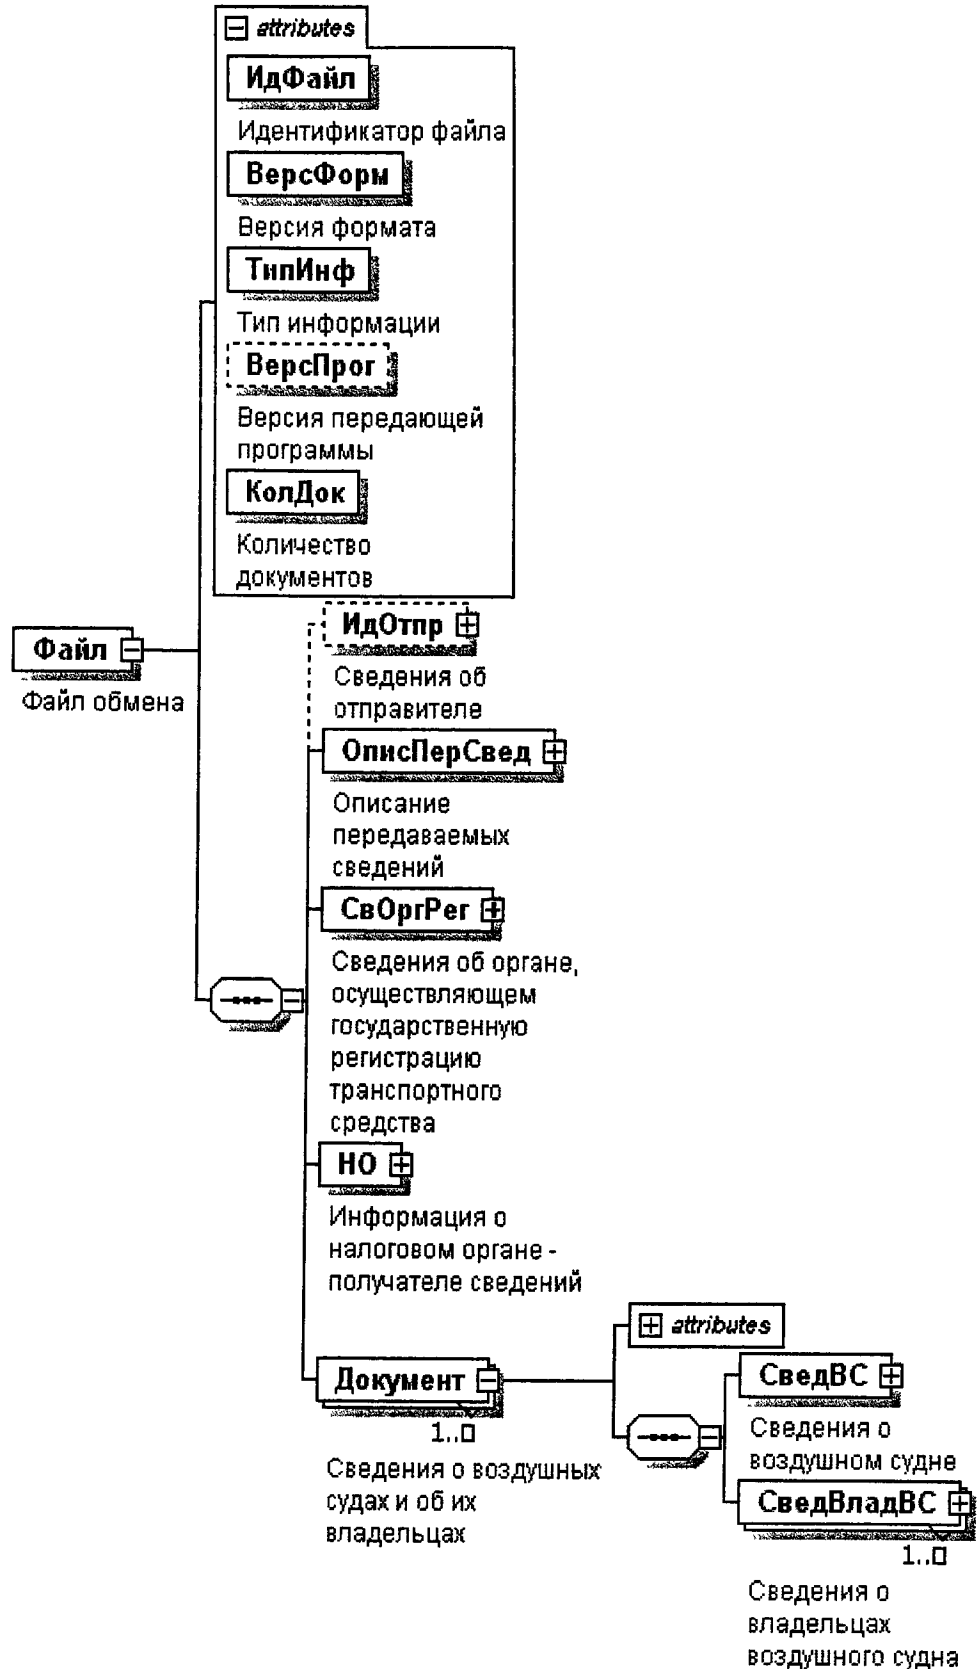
attributes
ИдФайл
Идентификатор файла
ВерсФорм
Версия формата
ТипИнф
Тип информации
ВерсПрог
Версия передающей программы
КолДок
Количество документов

Файл
Файл обмена

ИдОтпр
Сведения об отправителе
ОписПерСвед
Описание передаваемых сведений
СвОргРег
Сведения об органе, осуществляющем государственную регистрацию транспортного средства
НО
Информация о налоговом органе - получателе сведений
Документ
1..∞
Сведения о воздушных судах и об их владельцах

attributes
СведВС
Сведения о воздушном судне
СведВладВС
1..∞
Сведения о владельцах воздушного судна